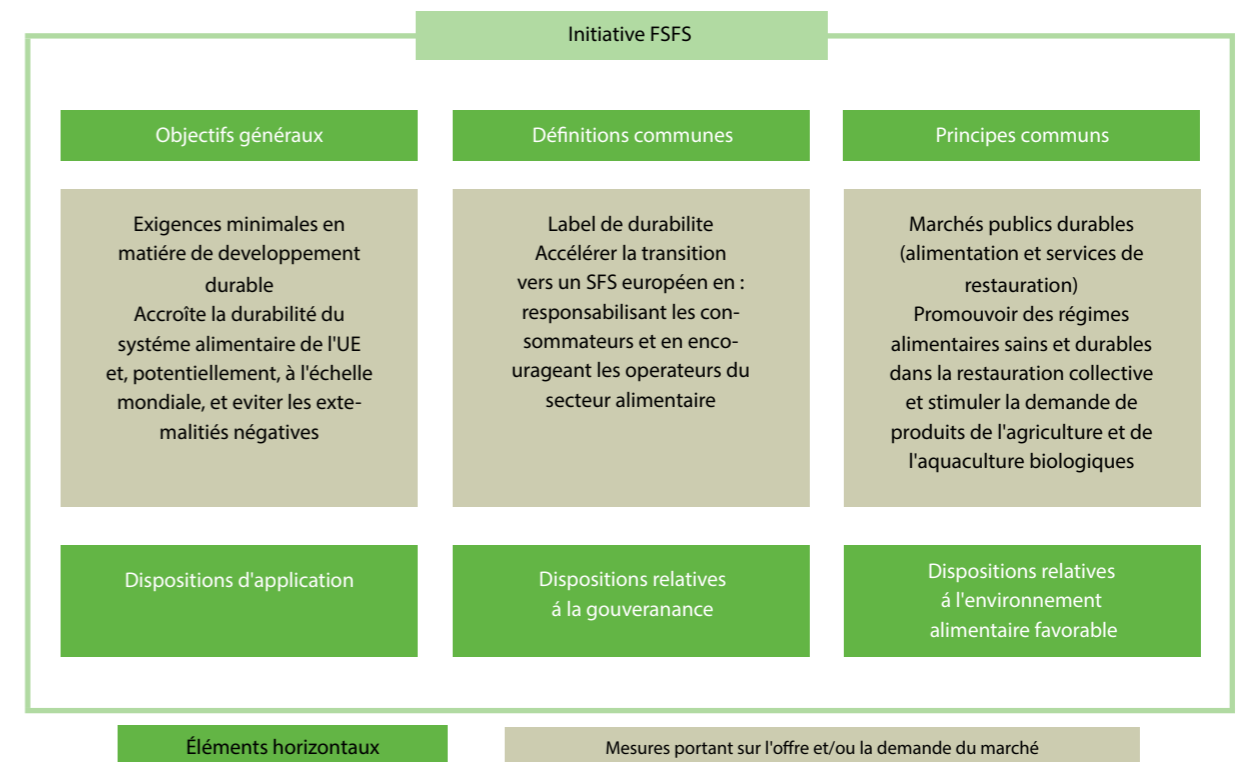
Initiative FSFS

Objectifs généraux

Définitions communes

Principes communs

Exigences minimales en matiére de developpement durable
Accroîte la durabilité du systéme alimentaire de l'UE et, potentiellement, à l'échelle mondiale, et eviter les extemalitiés négatives

Label de durabilite
Accélérer la transition vers un SFS européen en : responsabilisant les consommateurs et en encourageant les operateurs du secteur alimentaire

Marchés publics durables (alimentation et services de restauration)
Promouvoir des régimes alimentaires sains et durables dans la restauration collective et stimuler la demande de produits de l'agriculture et de l'aquaculture biologiques

Dispositions d'application

Dispositions relatives á la gouveranance

Dispositions relatives á l'environnement alimentaire favorable

Éléments horizontaux

Mesures portant sur l'offre et/ou la demande du marché